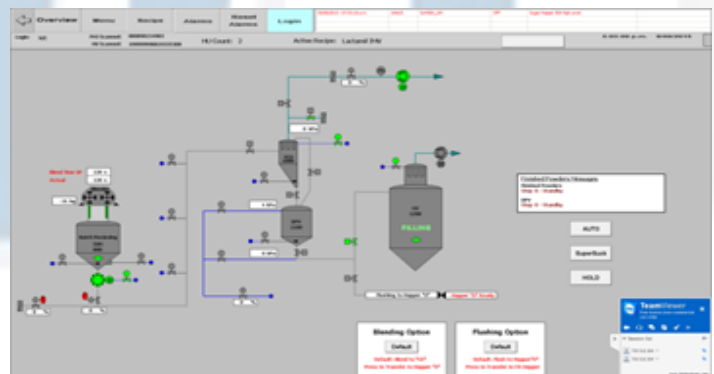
Overview
Menu
Recipe
Alarms
Reset Alarms
Login

Login
HU Count: 2
Active Recipe: Lactanol 3Hr

Blend Size SP
Actual

FILLING

AUTO
Superbulk
HOLD

Blending Option
Default

Flushing Option
Default

TeamViewer